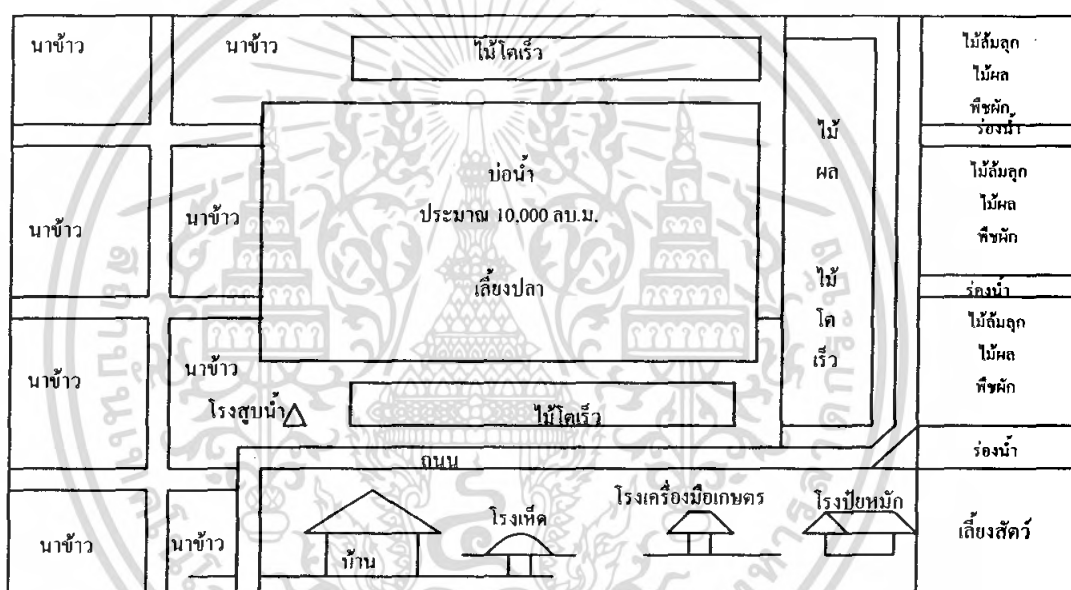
นาข้าว

นาข้าว

ไม้โตเร็ว

ไม้ล้มลุก
ไม้ผล
พืชผัก
ร่องน้ำ

ไม้
ผล

บ่อน้ำ
ประมาณ 10,000 ลบ.ม.
เลี้ยงปลา

ไม้ล้มลุก
ไม้ผล
พืชผัก

นาข้าว

นาข้าว

ไม้
โต
เร็ว

ร่องน้ำ

ไม้ล้มลุก
ไม้ผล
พืชผัก

นาข้าว

นาข้าว

โรงสูบน้ำ

ไม้โตเร็ว

ร่องน้ำ

ถนน

นาข้าว

นาข้าว

บ้าน

โรงเห็ด

โรงเครื่องมือเกษตร

โรงปุ๋ยหมัก

เลี้ยงสัตว์